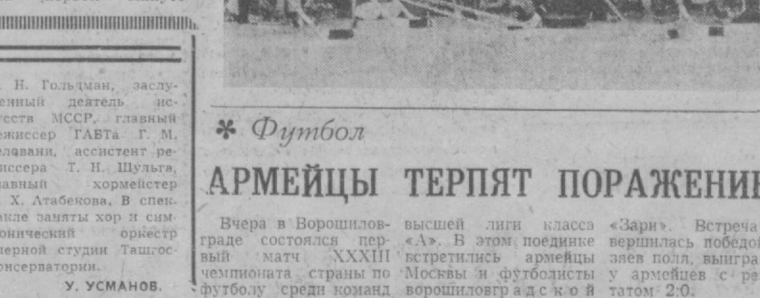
. Н. Гольдман, заслуженный деятель искусств МССР, главный режиссер ГАВТа Г. М. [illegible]елавани, ассистент режиссера Т. Н. Шульга, главный хормейстер Х. Атабекова. В спектакле заняты хор и симфонический оркестр оперной студии Ташкентской консерватории.

У. УСМАНОВ.

✱ Футбол

АРМЕЙЦЫ ТЕРПЯТ ПОРАЖЕНИ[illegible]

Вчера в Ворошиловграде состоялся первый матч XXXIII чемпионата страны по футболу среди команд высшей лиги класса «А». В этом поединке встретились армейцы Москвы и футболисты ворошиловградской «Зари». Встреча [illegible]вершилась победой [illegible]зев поля, выигра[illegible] у армейцев с ре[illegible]татом 2:0.